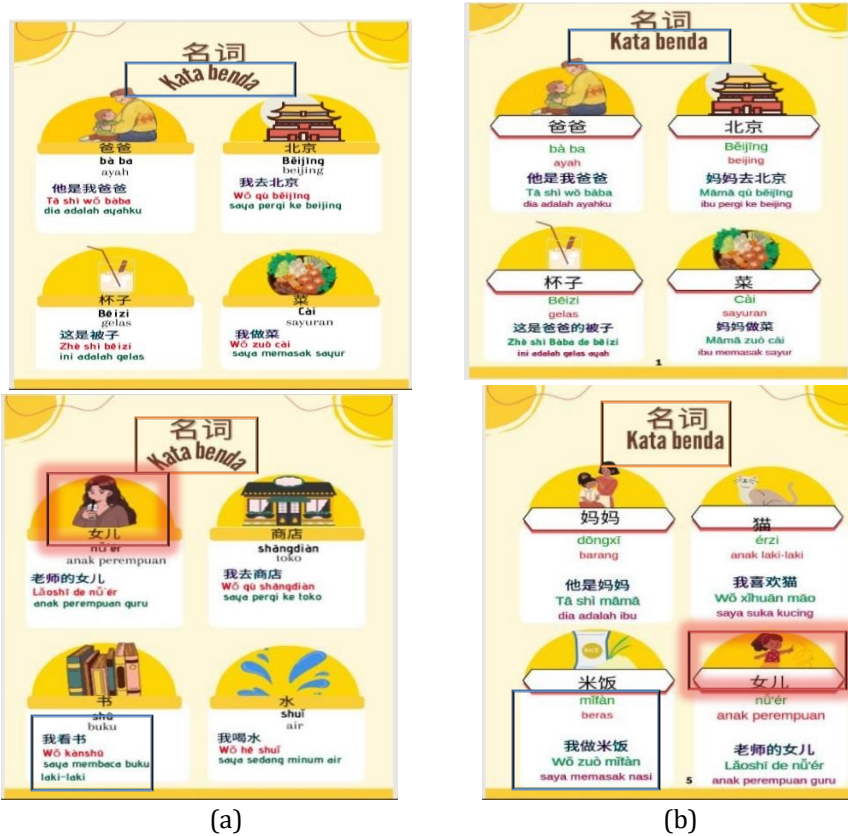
名词
Kata benda

爸爸
bà ba
ayah
他是我爸爸
Tā shì wǒ bàba
dia adalah ayahku

北京
Běijīng
beijing
我去北京
Wǒ qù běijīng
saya pergi ke beijing

杯子
Bēizi
gelas
这是被子
Zhè shì bēizi
ini adalah gelas

菜
Cài
sayuran
我做菜
Wǒ zuò cài
saya memasak sayur

名词
Kata benda

爸爸
bà ba
ayah
他是我爸爸
Tā shì wǒ bàba
dia adalah ayahku

北京
Běijīng
beijing
妈妈去北京
Māmā qù běijīng
ibu pergi ke beijing

杯子
Bēizi
gelas
这是爸爸的被子
Zhè shì Bàba de bēizi
ini adalah gelas ayah

菜
Cài
sayuran
妈妈做菜
Māmā zuò cài
ibu memasak sayur

1

名词
Kata benda

女儿
nǚ'er
anak perempuan
老师的女儿
Lǎoshī de nǚ'ér
anak perempuan guru

商店
shāngdiàn
toko
我去商店
Wǒ qù shāngdiàn
saya pergi ke toko

书
shū
buku
我看书
Wǒ kànshū
saya membaca buku laki-laki

水
shuǐ
air
我喝水
Wǒ hē shuǐ
saya sedang minum air

名词
Kata benda

妈妈
dōngxī
barang
他是妈妈
Tā shì māmā
dia adalah ibu

猫
érzi
anak laki-laki
我喜欢猫
Wǒ xǐhuān māo
saya suka kucing

米饭
mǐfàn
beras
我做米饭
Wǒ zuò mǐfàn
saya memasak nasi

女儿
nǚ'ér
anak perempuan
老师的女儿
Lǎoshī de nǚ'ér
anak perempuan guru

5

(a)
(b)